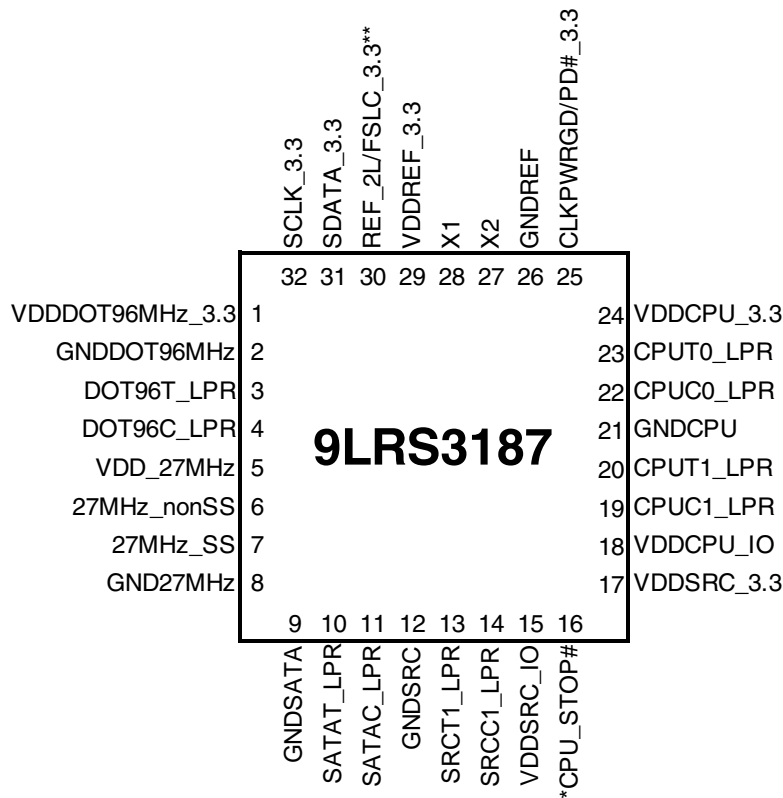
SCLK_3.3
SDATA_3.3
REF_2L/FSLC_3.3**
VDDREF_3.3
X1
X2
GNDREF
CLKPWRGD/PD#_3.3

32 31 30 29 28 27 26 25

VDDDOT96MHz_3.3 1
GNDDOT96MHz 2
DOT96T_LPR 3
DOT96C_LPR 4
VDD_27MHz 5
27MHz_nonSS 6
27MHz_SS 7
GND27MHz 8

9LRS3187

24 VDDCPU_3.3
23 CPUT0_LPR
22 CPUC0_LPR
21 GNDCPU
20 CPUT1_LPR
19 CPUC1_LPR
18 VDDCPU_IO
17 VDDSRC_3.3

9 10 11 12 13 14 15 16

GNDSATA
SATAT_LPR
SATAC_LPR
GNDSRC
SRCT1_LPR
SRCC1_LPR
VDDSRC_IO
*CPU_STOP#